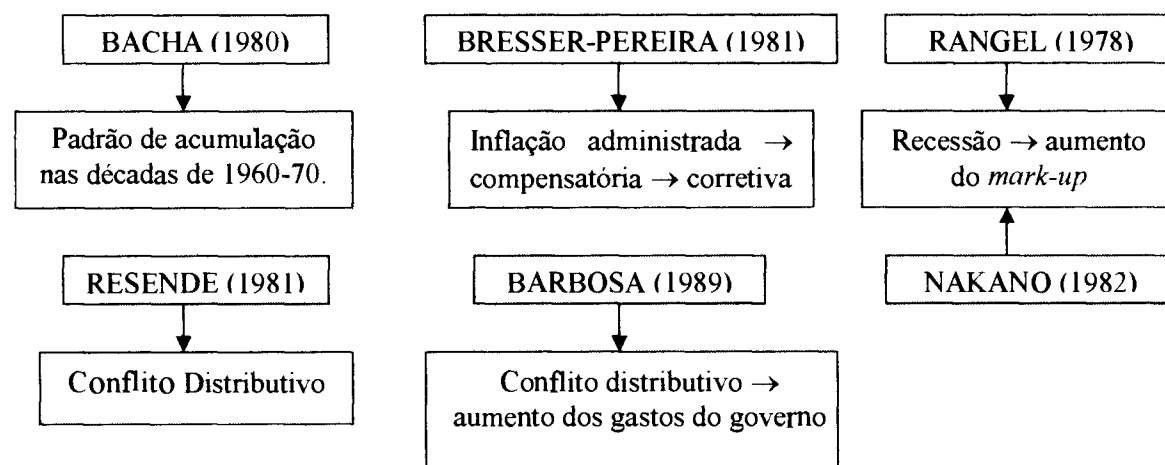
BACHA (1980)

Padrão de acumulação nas décadas de 1960-70.

BRESSER-PEREIRA (1981)

Inflação administrada $\rightarrow$ compensatória $\rightarrow$ corretiva

RANGEL (1978)

Recessão $\rightarrow$ aumento do *mark-up*

NAKANO (1982)

RESENDE (1981)

Conflito Distributivo

BARBOSA (1989)

Conflito distributivo $\rightarrow$ aumento dos gastos do governo